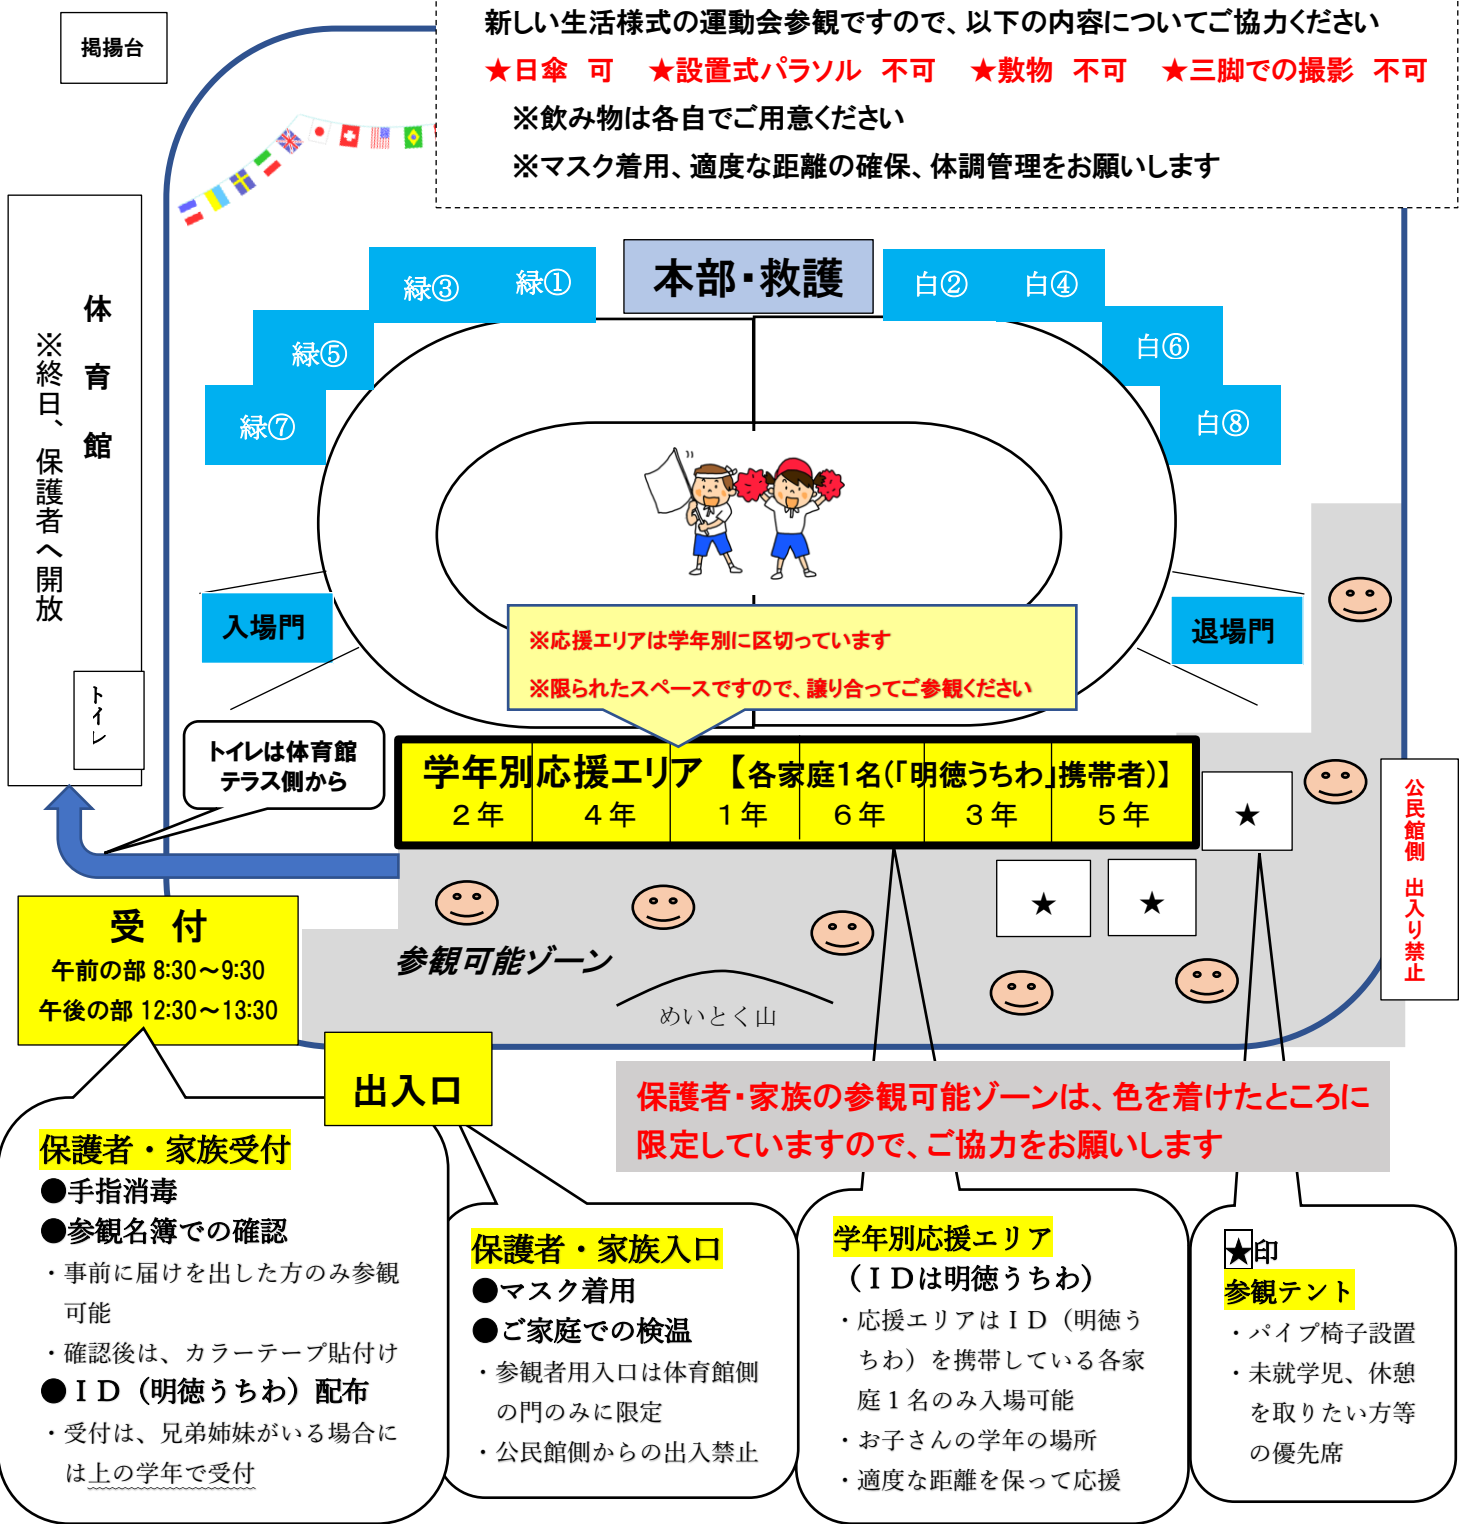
掲揚台

新しい生活様式の運動会参観ですので、以下の内容についてご協力ください
★日傘 可 ★設置式パラソル 不可 ★敷物 不可 ★三脚での撮影 不可
※飲み物は各自でご用意ください
※マスク着用、適度な距離の確保、体調管理をお願いします

体育館
※終日、保護者へ開放
トイレ

緑③ 緑①
本部・救護
白② 白④
緑⑤
白⑥
緑⑦
白⑧

入場門
退場門

※応援エリアは学年別に区切っています
※限られたスペースですので、譲り合ってご参観ください

トイレは体育館テラス側から

学年別応援エリア 【各家庭1名(「明徳うちわ」携帯者)】

| ２年 | ４年 | １年 | ６年 | ３年 | ５年 |
|---|---|---|---|---|---|

★
★ ★

公民館側 出入り禁止

受 付
午前の部 8:30～9:30
午後の部 12:30～13:30

参観可能ゾーン
めいとく山

出入口

保護者・家族の参観可能ゾーンは、色を着けたところに限定していますので、ご協力をお願いします

保護者・家族受付
●手指消毒
●参観名簿での確認
・事前に届けを出した方のみ参観可能
・確認後は、カラーテープ貼付け
●ＩＤ（明徳うちわ）配布
・受付は、兄弟姉妹がいる場合には上の学年で受付

保護者・家族入口
●マスク着用
●ご家庭での検温
・参観者用入口は体育館側の門のみに限定
・公民館側からの出入禁止

学年別応援エリア
（ＩＤは明徳うちわ）
・応援エリアはＩＤ（明徳うちわ）を携帯している各家庭１名のみ入場可能
・お子さんの学年の場所
・適度な距離を保って応援

★印
参観テント
・パイプ椅子設置
・未就学児、休憩を取りたい方等の優先席